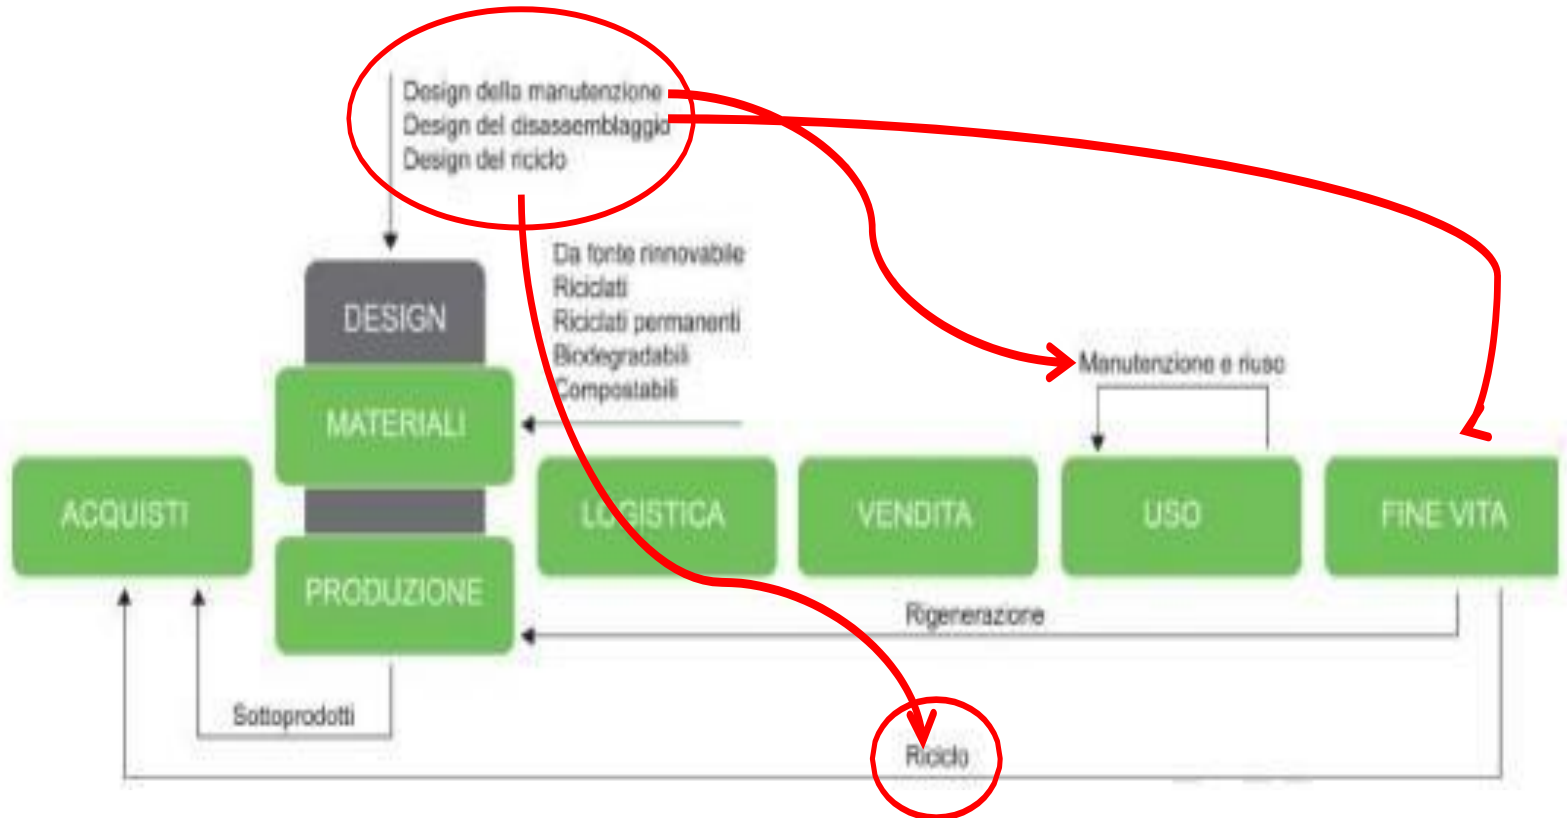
Design della manutenzione
Design del disassemblaggio
Design del riciclo

Da fonte rinnovabile
Riciclati
Riciclati permanenti
Biodegradabili
Compostabili

DESIGN

MATERIALI

Manutenzione e riuso

ACQUISTI

LOGISTICA

VENDITA

USO

FINE VITA

PRODUZIONE

Rigenerazione

Sottoprodotti

Riciclo